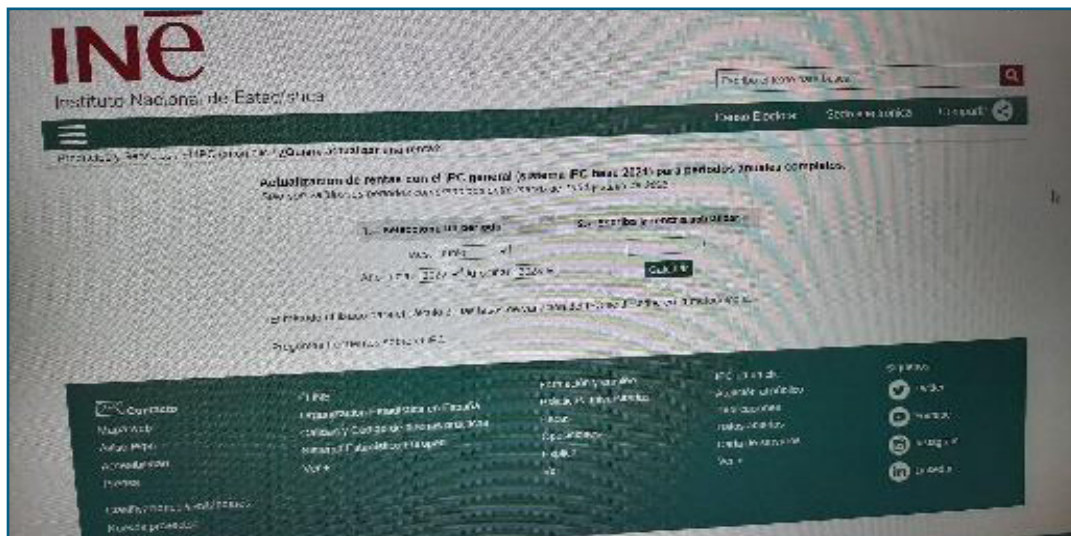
INE
Instituto Nacional de Estadística

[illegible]

Datos Abiertos   Sede electrónica   Compartir

Principal > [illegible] > IPC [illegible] > ¿Quiere actualizar una renta?

Actualización de rentas con el IPC general (sistema IPC base 2021) para periodos anuales completos.
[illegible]

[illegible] seleccione un periodo   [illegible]

Mes: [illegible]

Año inicial: 2022 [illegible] 2024

Calcular

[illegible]

Preguntas frecuentes sobre el IPC

Contacto
Mapa web
Aviso legal
Accesibilidad
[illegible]

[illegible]

Twitter
Youtube
Instagram
Linkedin